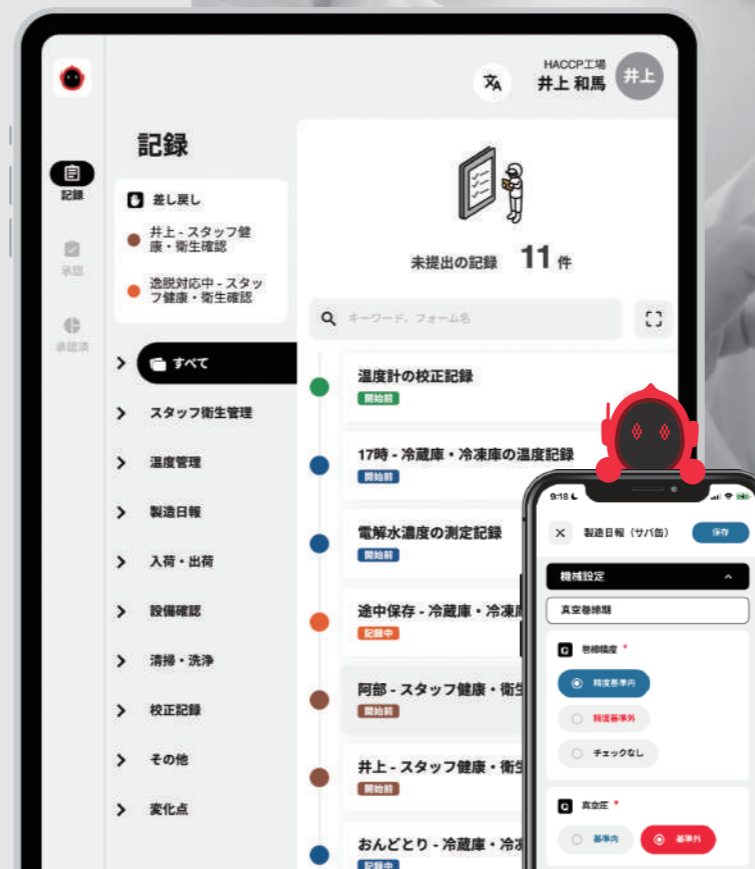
HACCP工場
井上 和馬
井上

記録

記録
承認
承認済

差し戻し
井上 - スタッフ健康・衛生確認
逸脱対応中 - スタッフ健康・衛生確認

すべて
スタッフ衛生管理
温度管理
製造日報
入荷・出荷
設備確認
清掃・洗浄
校正記録
その他
変化点

未提出の記録 11 件

キーワード、フォーム名

温度計の校正記録
開始前

17時 - 冷蔵庫・冷凍庫の温度記録
開始前

電解水濃度の測定記録
開始前

途中保存 - 冷蔵庫・冷凍庫
記録中

阿部 - スタッフ健康・衛生
開始前

井上 - スタッフ健康・衛生
開始前

おんどとり - 冷蔵庫・冷
記録中

9:18
製造日報（サバ缶）
保存
機械設定
真空巻締機
巻締精度 *
精度基準内
精度基準外
チェックなし
真空圧 *
基準内
基準外